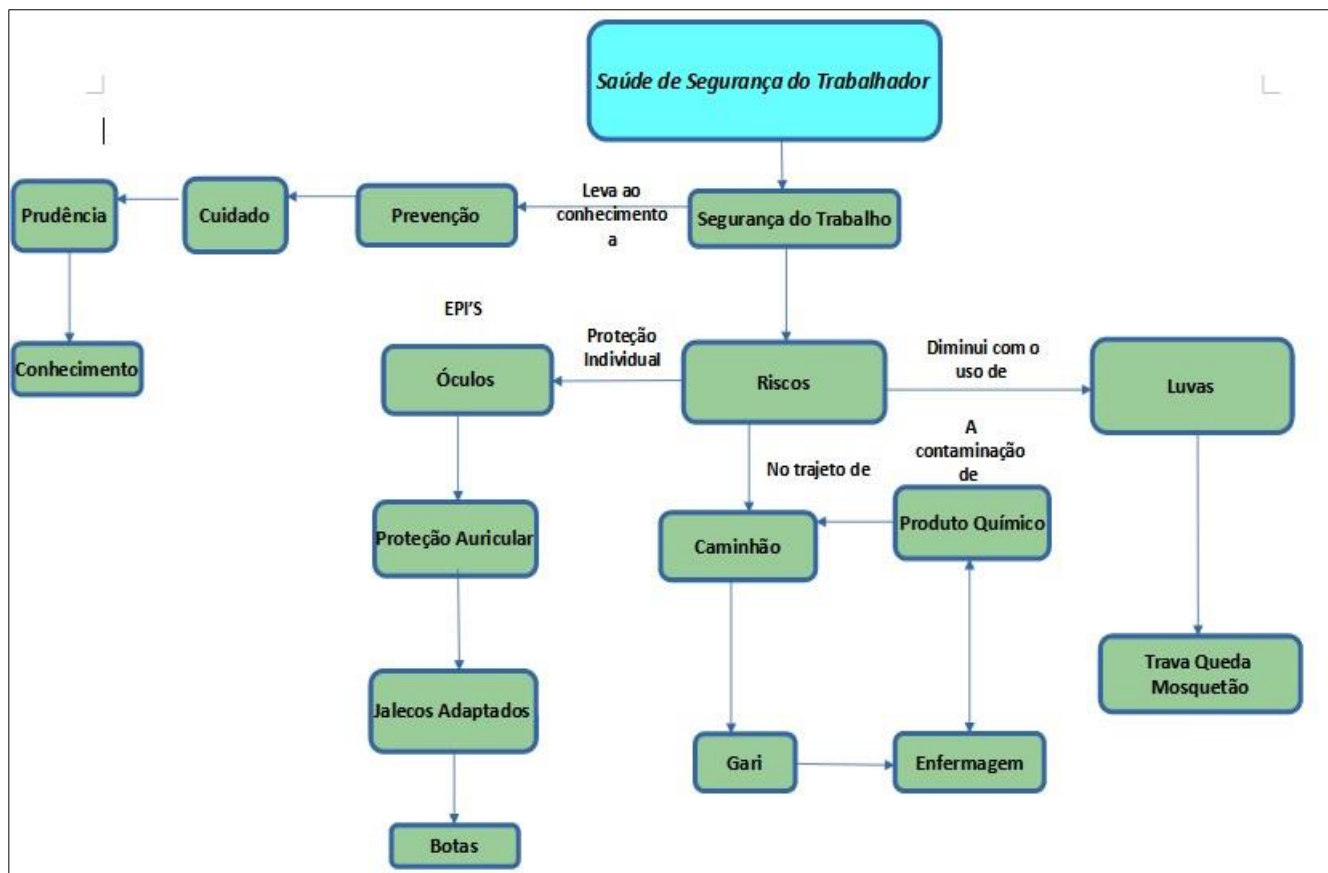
Saúde de Segurança do Trabalhador

Segurança do Trabalho

Leva ao conhecimento a

Prevenção

Cuidado

Prudência

Conhecimento

EPI'S

Proteção Individual

Óculos

Proteção Auricular

Jalecos Adaptados

Botas

Riscos

Diminui com o uso de

Luvas

Trava Queda Mosquetão

No trajeto de

Caminhão

Gari

A contaminação de

Produto Químico

Enfermagem